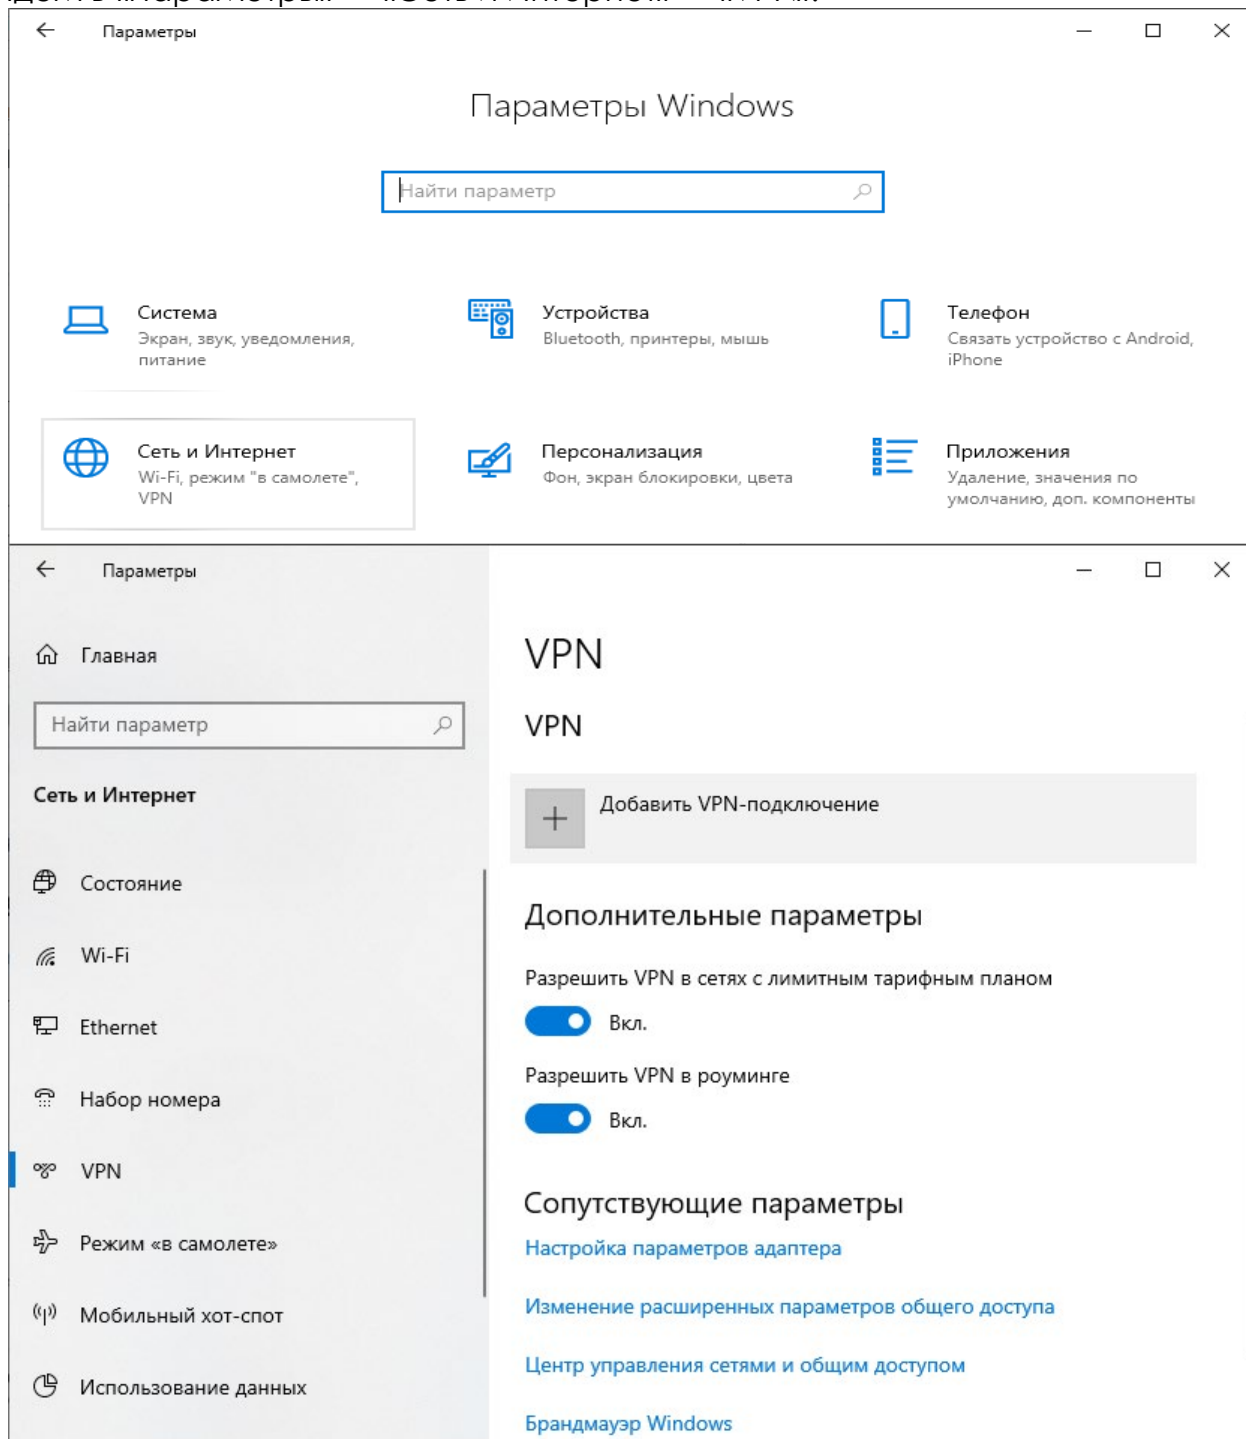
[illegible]

Параметры

Параметры Windows

Найти параметр

Система
Экран, звук, уведомления, питание

Устройства
Bluetooth, принтеры, мышь

Телефон
Связать устройство с Android, iPhone

Сеть и Интернет
Wi-Fi, режим "в самолете", VPN

Персонализация
Фон, экран блокировки, цвета

Приложения
Удаление, значения по умолчанию, доп. компоненты

Параметры

Главная

Найти параметр

Сеть и Интернет

Состояние

Wi-Fi

Ethernet

Набор номера

VPN

Режим «в самолете»

Мобильный хот-спот

Использование данных

VPN

VPN

Добавить VPN-подключение

Дополнительные параметры

Разрешить VPN в сетях с лимитным тарифным планом

Вкл.

Разрешить VPN в роуминге

Вкл.

Сопутствующие параметры

Настройка параметров адаптера

Изменение расширенных параметров общего доступа

Центр управления сетями и общим доступом

Брандмауэр Windows